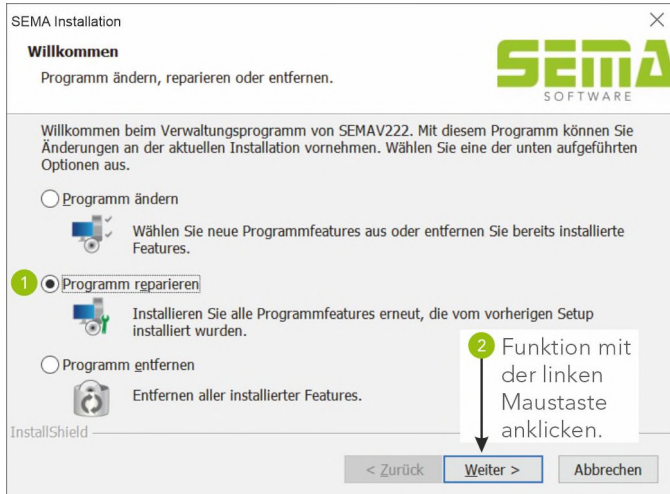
SEMA Installation

Willkommen

Programm ändern, reparieren oder entfernen.

SEMA SOFTWARE

Willkommen beim Verwaltungsprogramm von SEMAV222. Mit diesem Programm können Sie Änderungen an der aktuellen Installation vornehmen. Wählen Sie eine der unten aufgeführten Optionen aus.

Programm ändern

Wählen Sie neue Programmfeatures aus oder entfernen Sie bereits installierte Features.

1 Programm reparieren

Installieren Sie alle Programmfeatures erneut, die vom vorherigen Setup installiert wurden.

Programm entfernen

Entfernen aller installierter Features.

2 Funktion mit der linken Maustaste anklicken.

InstallShield

< Zurück Weiter > Abbrechen